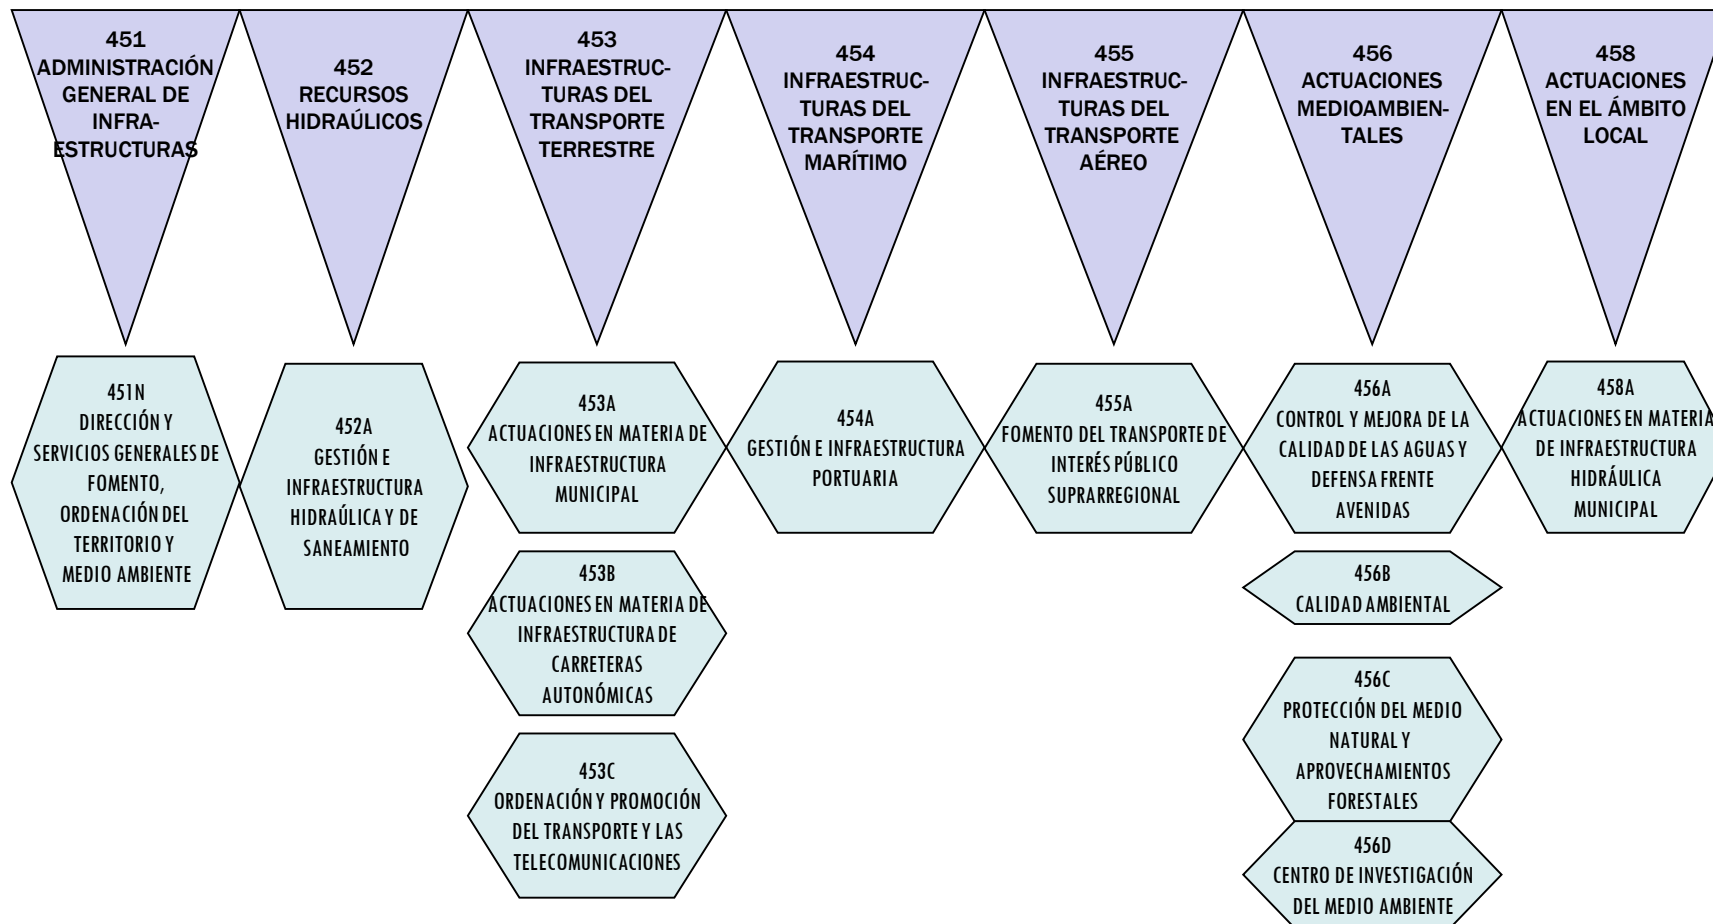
451
ADMINISTRACIÓN GENERAL DE INFRAESTRUCTURAS

452
RECURSOS HIDRAÚLICOS

453
INFRAESTRUCTURAS DEL TRANSPORTE TERRESTRE

454
INFRAESTRUCTURAS DEL TRANSPORTE MARÍTIMO

455
INFRAESTRUCTURAS DEL TRANSPORTE AÉREO

456
ACTUACIONES MEDIOAMBIENTALES

458
ACTUACIONES EN EL ÁMBITO LOCAL

451N
DIRECCIÓN Y SERVICIOS GENERALES DE FOMENTO, ORDENACIÓN DEL TERRITORIO Y MEDIO AMBIENTE

452A
GESTIÓN E INFRAESTRUCTURA HIDRAÚLICA Y DE SANEAMIENTO

453A
ACTUACIONES EN MATERIA DE INFRAESTRUCTURA MUNICIPAL

453B
ACTUACIONES EN MATERIA DE INFRAESTRUCTURA DE CARRETERAS AUTONÓMICAS

453C
ORDENACIÓN Y PROMOCIÓN DEL TRANSPORTE Y LAS TELECOMUNICACIONES

454A
GESTIÓN E INFRAESTRUCTURA PORTUARIA

455A
FOMENTO DEL TRANSPORTE DE INTERÉS PÚBLICO SUPRARREGIONAL

456A
CONTROL Y MEJORA DE LA CALIDAD DE LAS AGUAS Y DEFENSA FRENTE AVENIDAS

456B
CALIDAD AMBIENTAL

456C
PROTECCIÓN DEL MEDIO NATURAL Y APROVECHAMIENTOS FORESTALES

456D
CENTRO DE INVESTIGACIÓN DEL MEDIO AMBIENTE

458A
ACTUACIONES EN MATERIA DE INFRAESTRUCTURA HIDRÁULICA MUNICIPAL